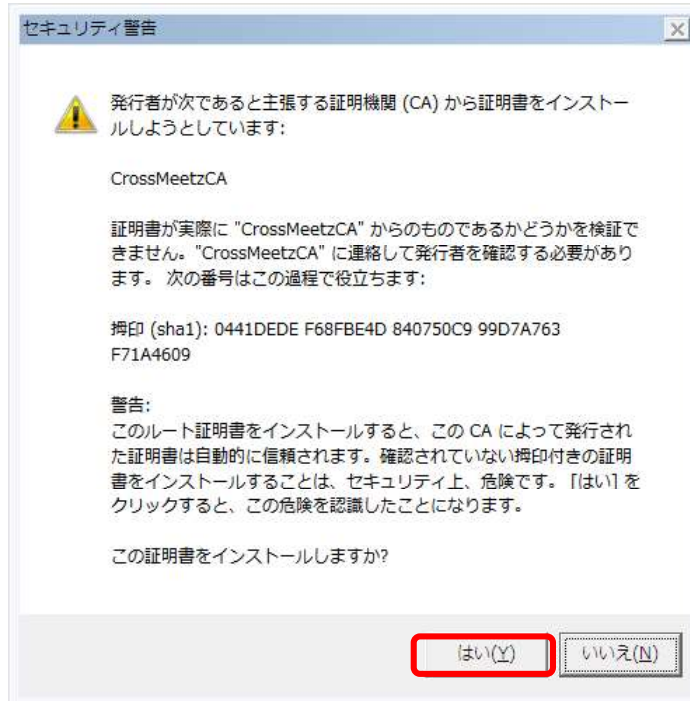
セキュリティ警告

発行者が次であると主張する証明機関 (CA) から証明書をインストールしようとしています:

CrossMeetzCA

証明書が実際に "CrossMeetzCA" からのものであるかどうかを検証できません。"CrossMeetzCA" に連絡して発行者を確認する必要があります。 次の番号はこの過程で役立ちます:

拇印 (sha1): 0441DEDE F68FBE4D 840750C9 99D7A763 F71A4609

警告:
このルート証明書をインストールすると、この CA によって発行された証明書は自動的に信頼されます。確認されていない拇印付きの証明書をインストールすることは、セキュリティ上、危険です。「はい」をクリックすると、この危険を認識したことになります。

この証明書をインストールしますか?

はい(Y)
いいえ(N)